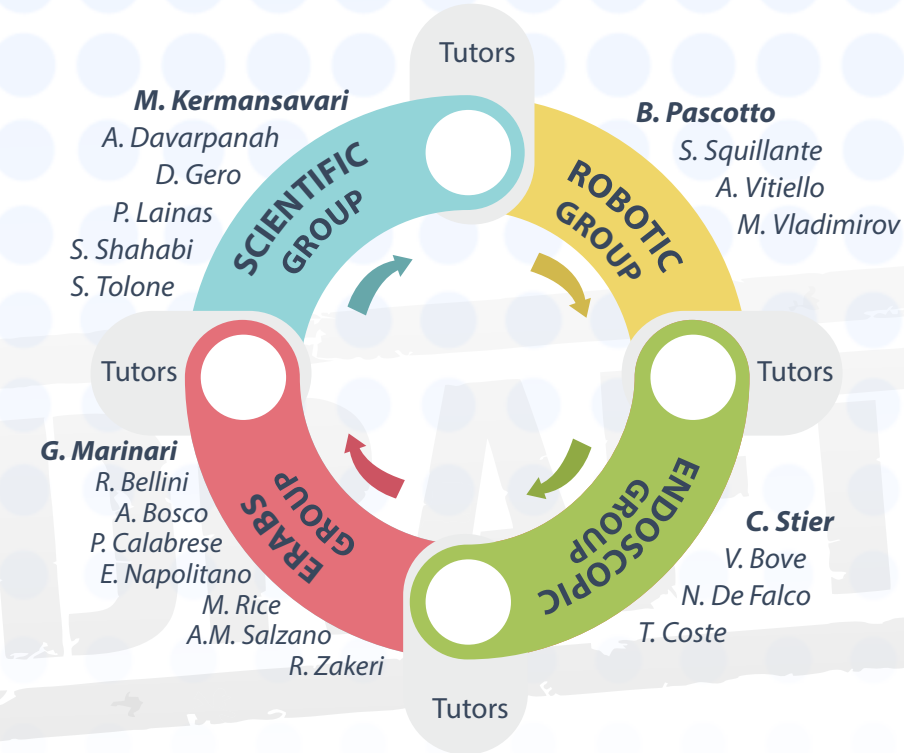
Tutors

M. Kermansavari
A. Davarpanah
D. Gero
P. Lainas
S. Shahabi
S. Tolone

SCIENTIFIC GROUP

B. Pascotto
S. Squillante
A. Vitiello
M. Vladimirov

ROBOTIC GROUP

Tutors

Tutors

ENDOSCOPIC GROUP

C. Stier
V. Bove
N. De Falco
T. Coste

G. Marinari
R. Bellini
A. Bosco
P. Calabrese
E. Napolitano
M. Rice
A.M. Salzano
R. Zakeri

ERABS GROUP

Tutors